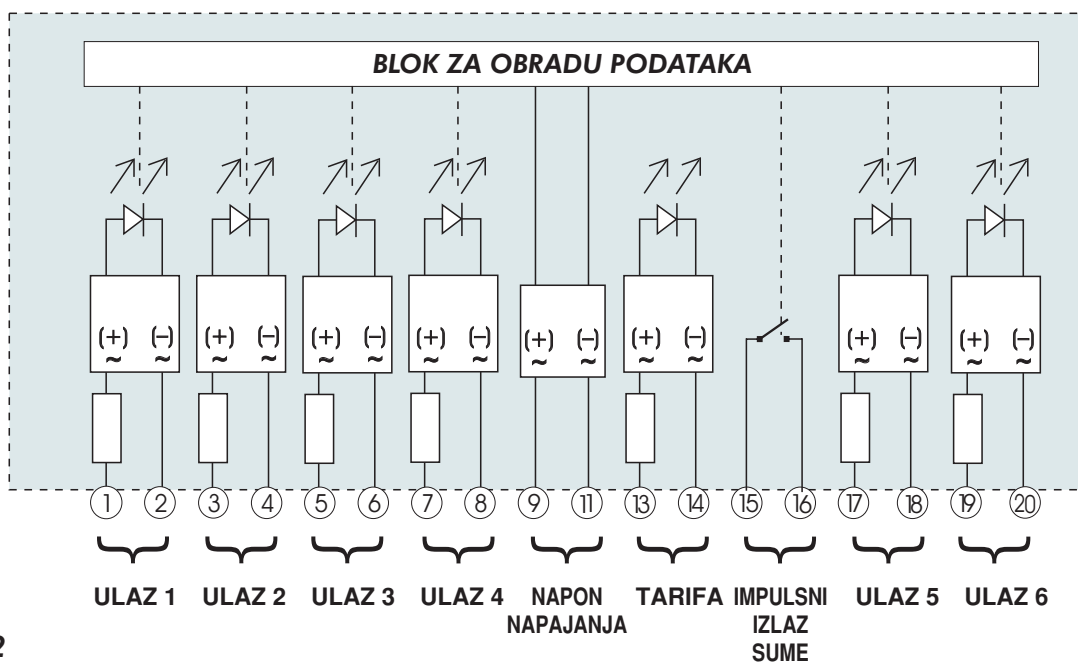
BLOK ZA OBRADU PODATAKA

(+) (–)
~ ~

(+) (–)
~ ~

(+) (–)
~ ~

(+) (–)
~ ~

(+) (–)
~ ~

(+) (–)
~ ~

(+) (–)
~ ~

(+) (–)
~ ~

1 2 3 4 5 6 7 8 9 11 13 14 15 16 17 18 19 20

ULAZ 1 ULAZ 2 ULAZ 3 ULAZ 4 NAPON NAPAJANJA TARIFA IMPULSNI IZLAZ SUME ULAZ 5 ULAZ 6

2